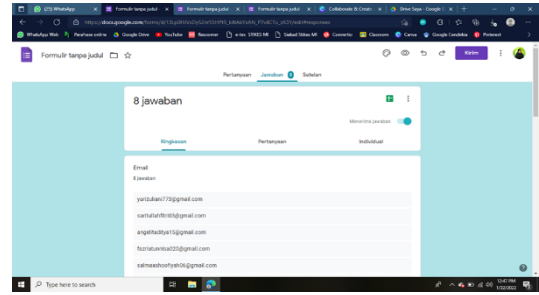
(21) WhatsApp | Formulir tanpa judul | Formulir tanpa judul | Formulir tanpa judul | Collaborate & Create | Drive Saya - Google

https://docs.google.com/forms/d/1Ep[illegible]/edit#responses

WhatsApp Web | Parafrase online | Google Drive | YouTube | Recovery | e-tes 15901 MI | Sobat Stikes MI | Converter | Classroom | Canva | Google Cendekia | Pinterest

Formulir tanpa judul

Kirim

Pertanyaan Jawaban 8 Setelan

8 jawaban

Menerima jawaban

Ringkasan Pertanyaan Individual

Email

8 jawaban

yunzulianti77@gmail.com

sarisafahfitri95@gmail.com

angelitaditya15@gmail.com

fazriatunnisa020@gmail.com

salmaashoofiyah06@gmail.com

Type here to search

12:47 PM
1/12/2022